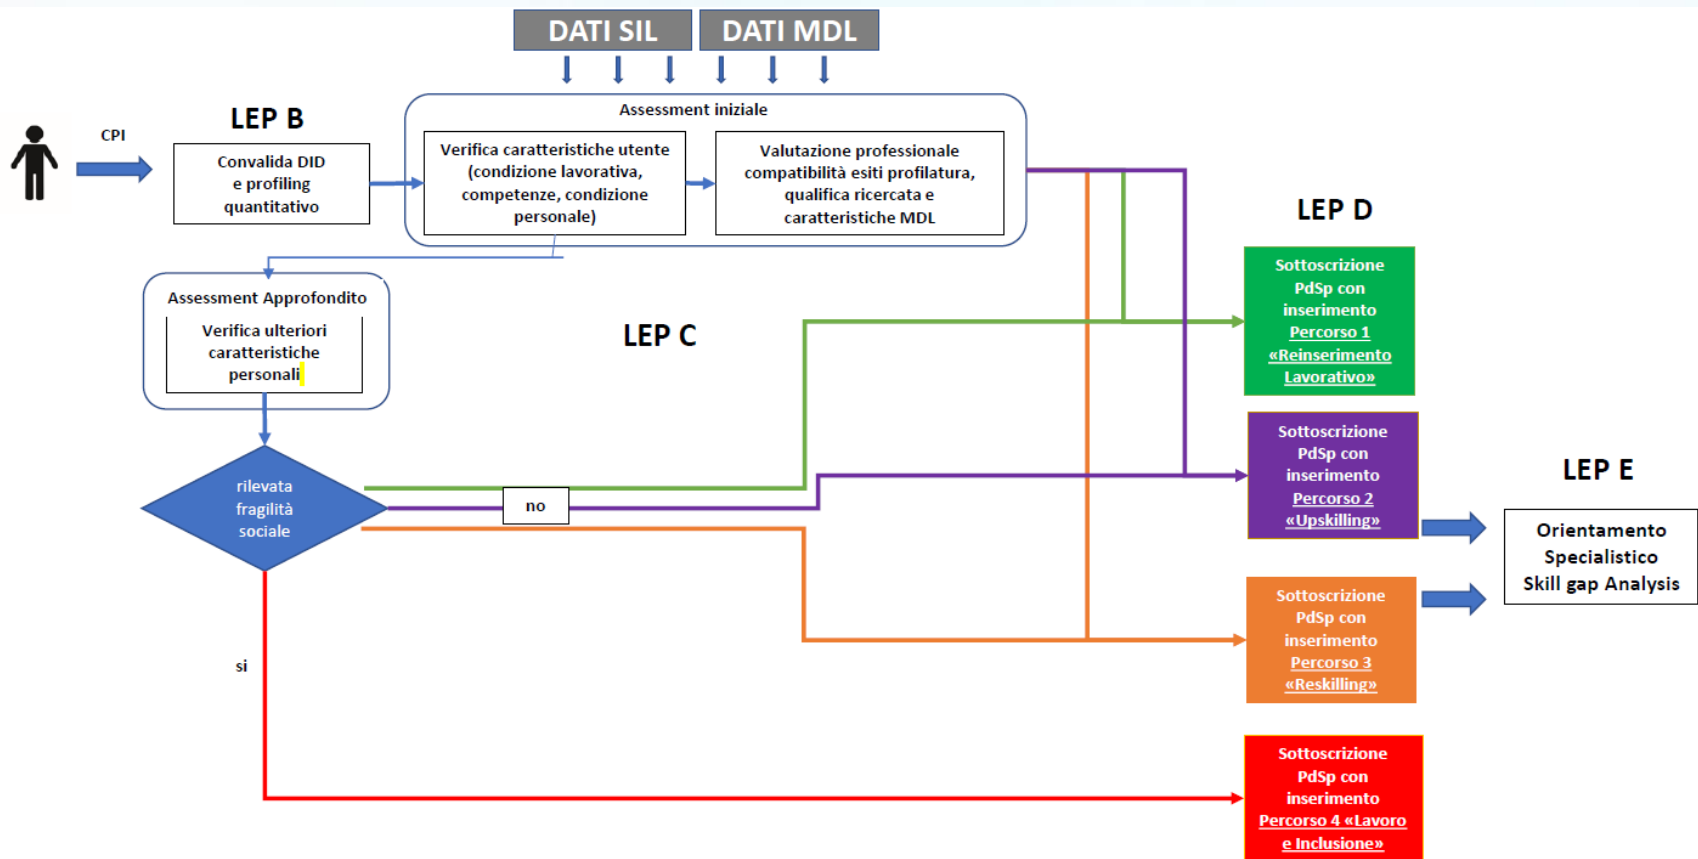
DATI SIL

DATI MDL

CPI

LEP B

Convalida DID e profiling quantitativo

Assessment iniziale

Verifica caratteristiche utente (condizione lavorativa, competenze, condizione personale)

Valutazione professionale compatibilità esiti profilatura, qualifica ricercata e caratteristiche MDL

LEP D

Assessment Approfondito

Verifica ulteriori caratteristiche personali

LEP C

Sottoscrizione PdSp con inserimento Percorso 1 «Reinserimento Lavorativo»

Sottoscrizione PdSp con inserimento Percorso 2 «Upskilling»

LEP E

rilevata fragilità sociale

no

Orientamento Specialistico Skill gap Analysis

Sottoscrizione PdSp con inserimento Percorso 3 «Reskilling»

si

Sottoscrizione PdSp con inserimento Percorso 4 «Lavoro e Inclusione»